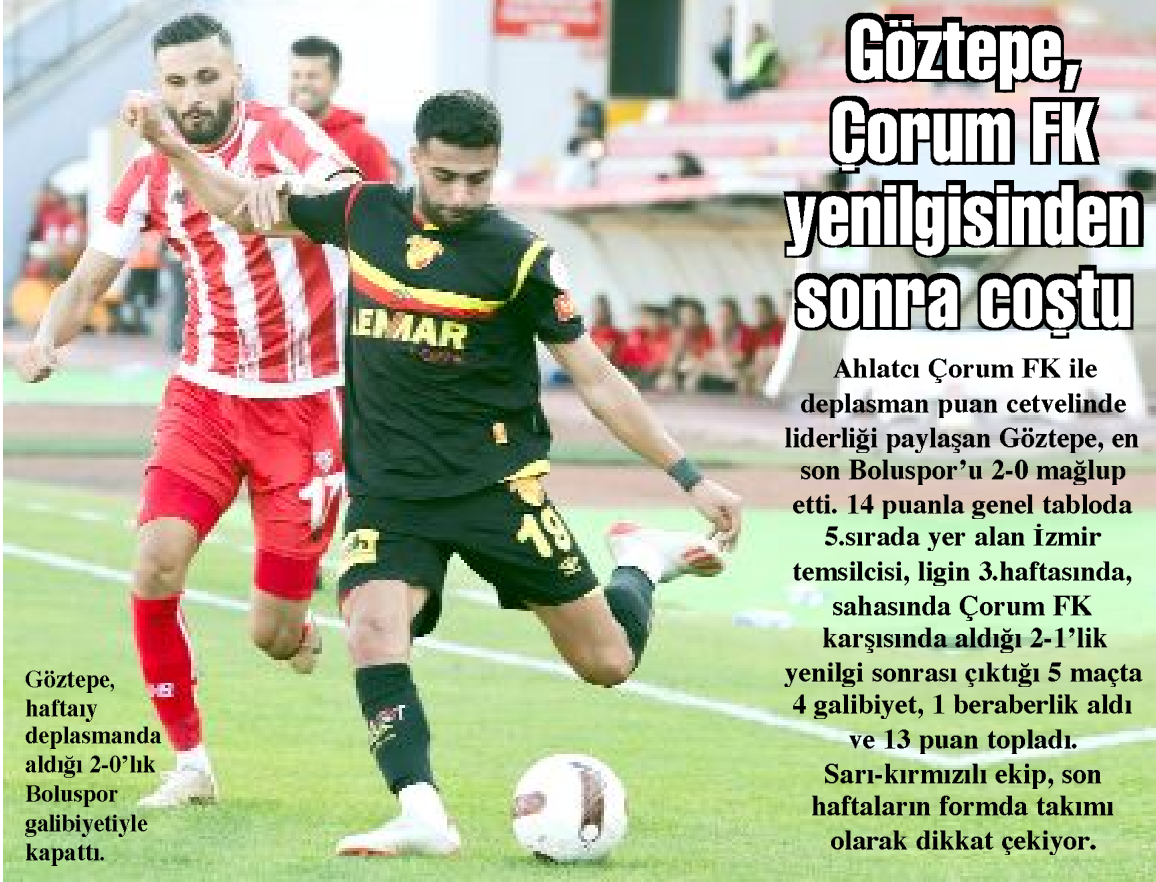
Göztepe, Çorum FK yenilgisinden sonra coştu

Ahlatcı Çorum FK ile deplasman puan cetvelinde liderliği paylaşan Göztepe, en son Boluspor'u 2-0 mağlup etti. 14 puanla genel tabloda 5.sırada yer alan İzmir temsilcisi, ligin 3.haftasında, sahasında Çorum FK karşısında aldığı 2-1'lik yenilgi sonrası çıktığı 5 maçta 4 galibiyet, 1 beraberlik aldı ve 13 puan topladı. Sarı-kırmızılı ekip, son haftaların formda takımı olarak dikkat çekiyor.

Göztepe, haftayı deplasmanda aldığı 2-0'lık Boluspor galibiyetiyle kapattı.

LEMAR

19